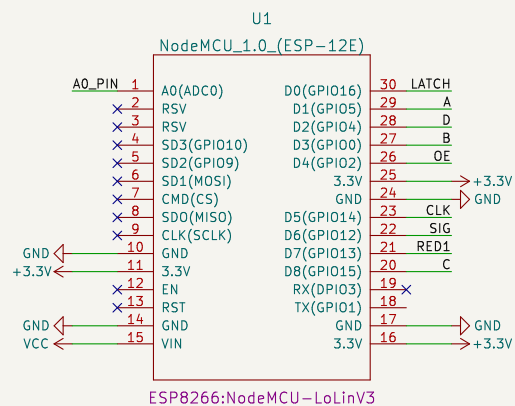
U1

NodeMCU_1.0_(ESP-12E)

| Left net | Pin | Left name | Right name | Pin | Right net |
|---|---|---|---|---|---|
| A0_PIN | 1 | A0(ADC0) | D0(GPIO16) | 30 | LATCH |
| | 2 | RSV | D1(GPIO5) | 29 | A |
| | 3 | RSV | D2(GPIO4) | 28 | D |
| | 4 | SD3(GPIO10) | D3(GPIO0) | 27 | B |
| | 5 | SD2(GPIO9) | D4(GPIO2) | 26 | OE |
| | 6 | SD1(MOSI) | 3.3V | 25 | +3.3V |
| | 7 | CMD(CS) | GND | 24 | GND |
| | 8 | SDO(MISO) | D5(GPIO14) | 23 | CLK |
| | 9 | CLK(SCLK) | D6(GPIO12) | 22 | SIG |
| GND | 10 | GND | D7(GPIO13) | 21 | RED1 |
| +3.3V | 11 | 3.3V | D8(GPIO15) | 20 | C |
| | 12 | EN | RX(DPIO3) | 19 | |
| | 13 | RST | TX(GPIO1) | 18 | |
| GND | 14 | GND | GND | 17 | GND |
| VCC | 15 | VIN | 3.3V | 16 | +3.3V |

ESP8266:NodeMCU-LoLinV3